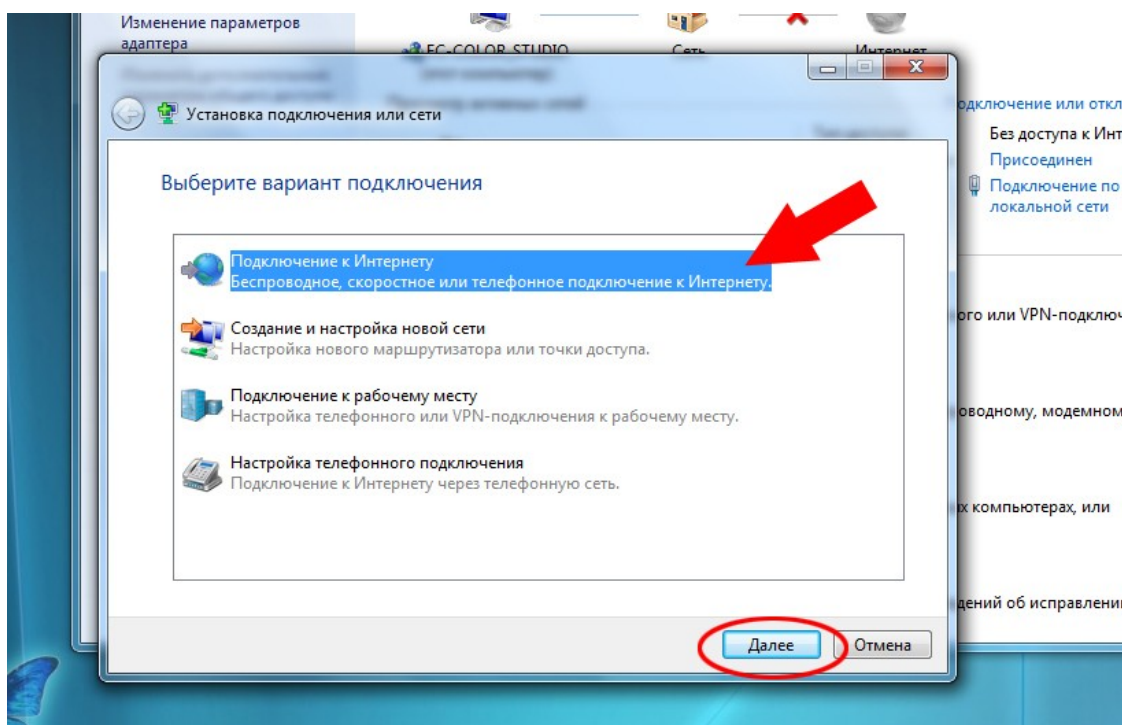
Изменение параметров адаптера

EC-COLOR_STUDIO

Сеть

Интернет

Установка подключения или сети

Выберите вариант подключения

Подключение к Интернету
Беспроводное, скоростное или телефонное подключение к Интернету.

Создание и настройка новой сети
Настройка нового маршрутизатора или точки доступа.

Подключение к рабочему месту
Настройка телефонного или VPN-подключения к рабочему месту.

Настройка телефонного подключения
Подключение к Интернету через телефонную сеть.

Далее

Отмена

дключение или откл

Без доступа к Инт

Присоединен

Подключение по локальной сети

ого или VPN-подключ

оводному, модемном

х компьютерах, или

дений об исправлени